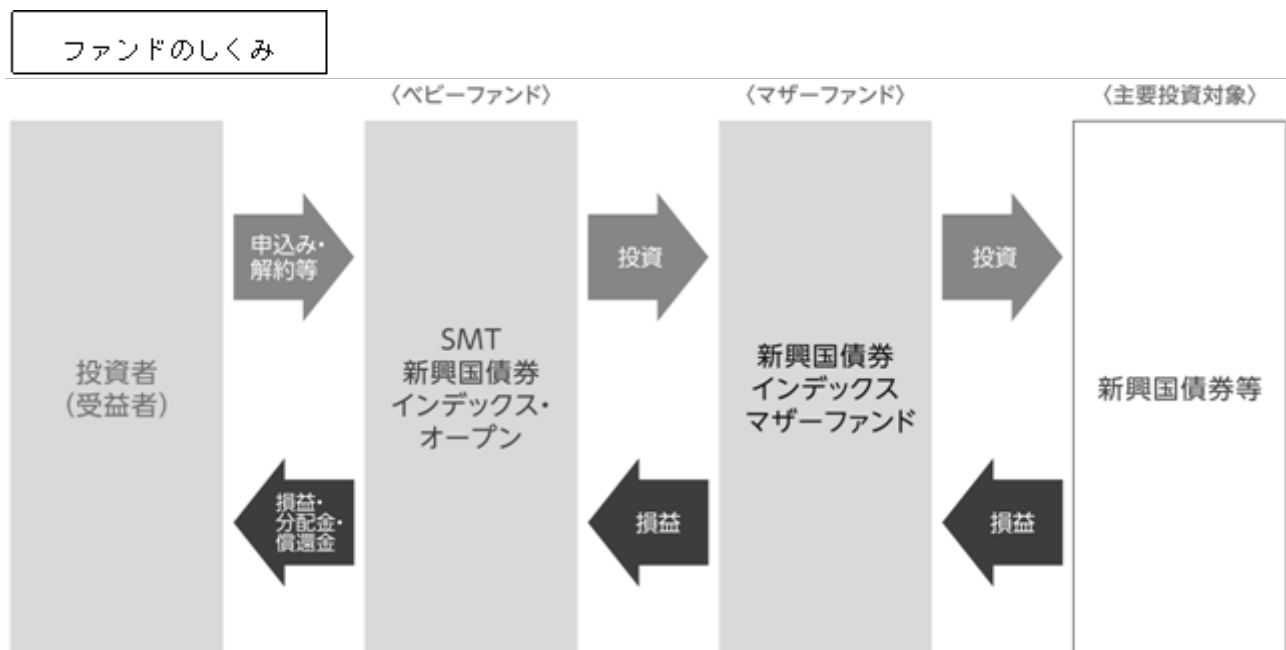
ファンドのしくみ

〈ベビーファンド〉

〈マザーファンド〉

〈主要投資対象〉

投資者
(受益者)

申込み・
解約等

損益・
分配金・
償還金

SMT
新興国債券
インデックス・
オープン

投資

損益

新興国債券
インデックス
マザーファンド

投資

損益

新興国債券等